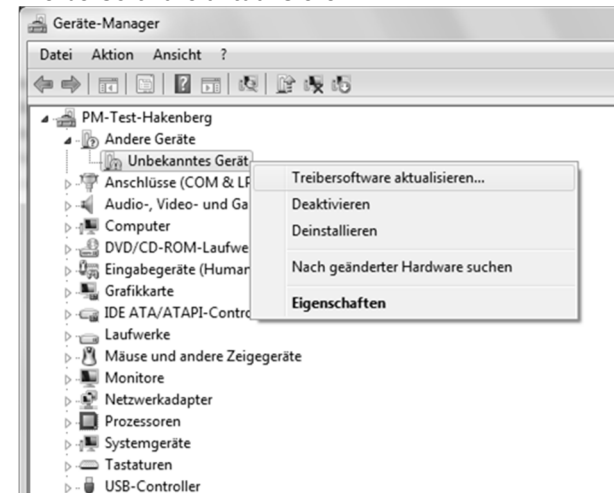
Geräte-Manager

Datei Aktion Ansicht ?

PM-Test-Hakenberg
Andere Geräte
Unbekanntes Gerät
Anschlüsse (COM & LP
Audio-, Video- und Ga
Computer
DVD/CD-ROM-Laufwe
Eingabegeräte (Human
Grafikkarte
IDE ATA/ATAPI-Contro
Laufwerke
Mäuse und andere Zeigegeräte
Monitore
Netzwerkadapter
Prozessoren
Systemgeräte
Tastaturen
USB-Controller

Treibersoftware aktualisieren...
Deaktivieren
Deinstallieren
Nach geänderter Hardware suchen
Eigenschaften